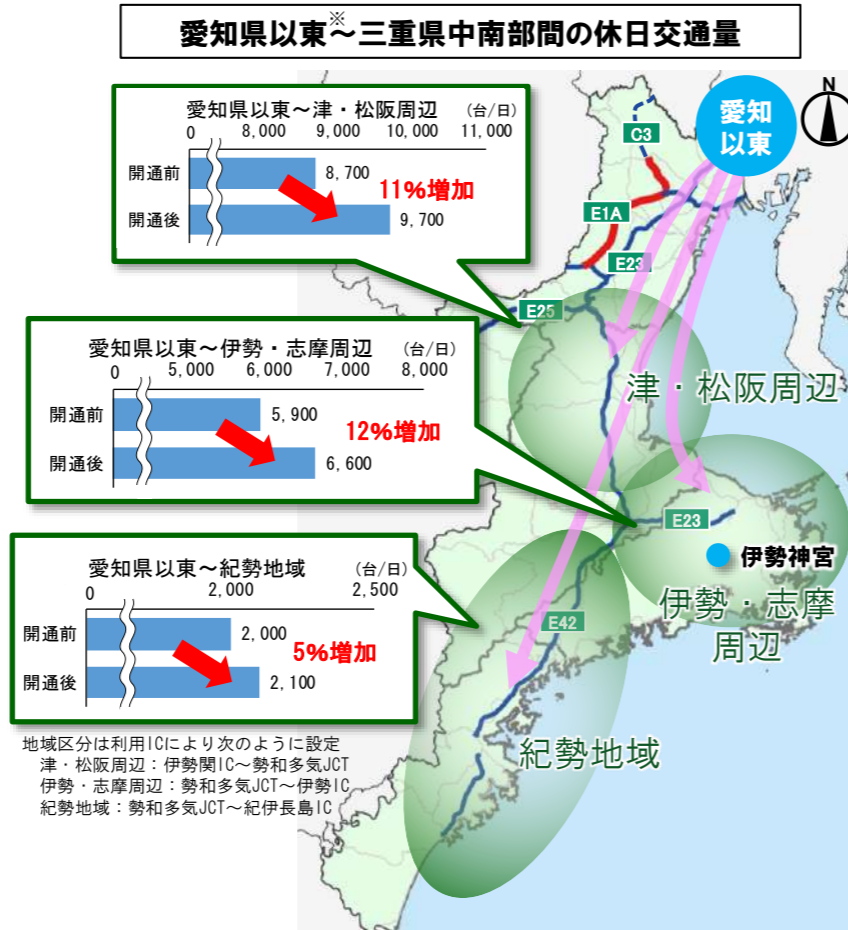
愛知県以東※～三重県中南部間の休日交通量

愛知県以東～津・松阪周辺 (台/日)
0 8,000 9,000 10,000 11,000
開通前 8,700
開通後 9,700
11%増加

愛知県以東～伊勢・志摩周辺 (台/日)
0 5,000 6,000 7,000 8,000
開通前 5,900
開通後 6,600
12%増加

愛知県以東～紀勢地域 (台/日)
0 2,000 2,500
開通前 2,000
開通後 2,100
5%増加

地域区分は利用ICにより次のように設定
津・松阪周辺：伊勢関IC～勢和多気JCT
伊勢・志摩周辺：勢和多気JCT～伊勢IC
紀勢地域：勢和多気JCT～紀伊長島IC

愛知以東
N
C3
E1A
E23
E25
津・松阪周辺
E23
伊勢神宮
伊勢・志摩周辺
E42
紀勢地域